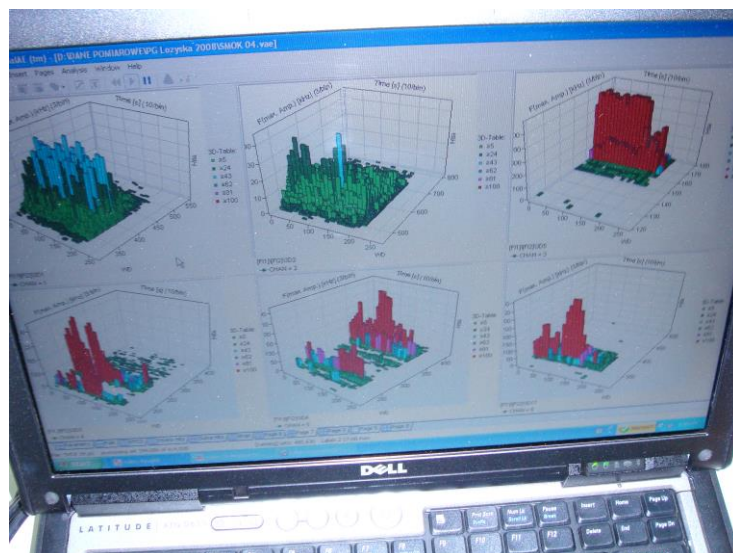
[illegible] (tm) - [D:\DANE POMIAROWE\PG Lozyska 2008\SMOK 04.vae]

Insert Pages Analysis Window Help

Time [s] (10/div)

3D-Table:
x5
x24
x43
x62
x81
x100

Time [s] (10/div)

3D-Table:
x5
x24
x43
x62
x81
x100

Time [s] (10/div)

CHAN = 1

CHAN = 2

CHAN = 3

Time [s] (10/div)

3D-Table:
x5
x24
x43
x62
x81
x100

3D-Table:
x5
x24
x43
x62
x81
x100

Time [s] (10/div)

3D-Table:
x5
x24
x43
x62
x81
x100

CHAN = 4

CHAN = 5

CHAN = 6

DELL

LATITUDE

Insert

Home

Page Up

Delete

End

Page Dn

F9

F10

F11

F12

Prnt Scrn

Num Lk

Pause